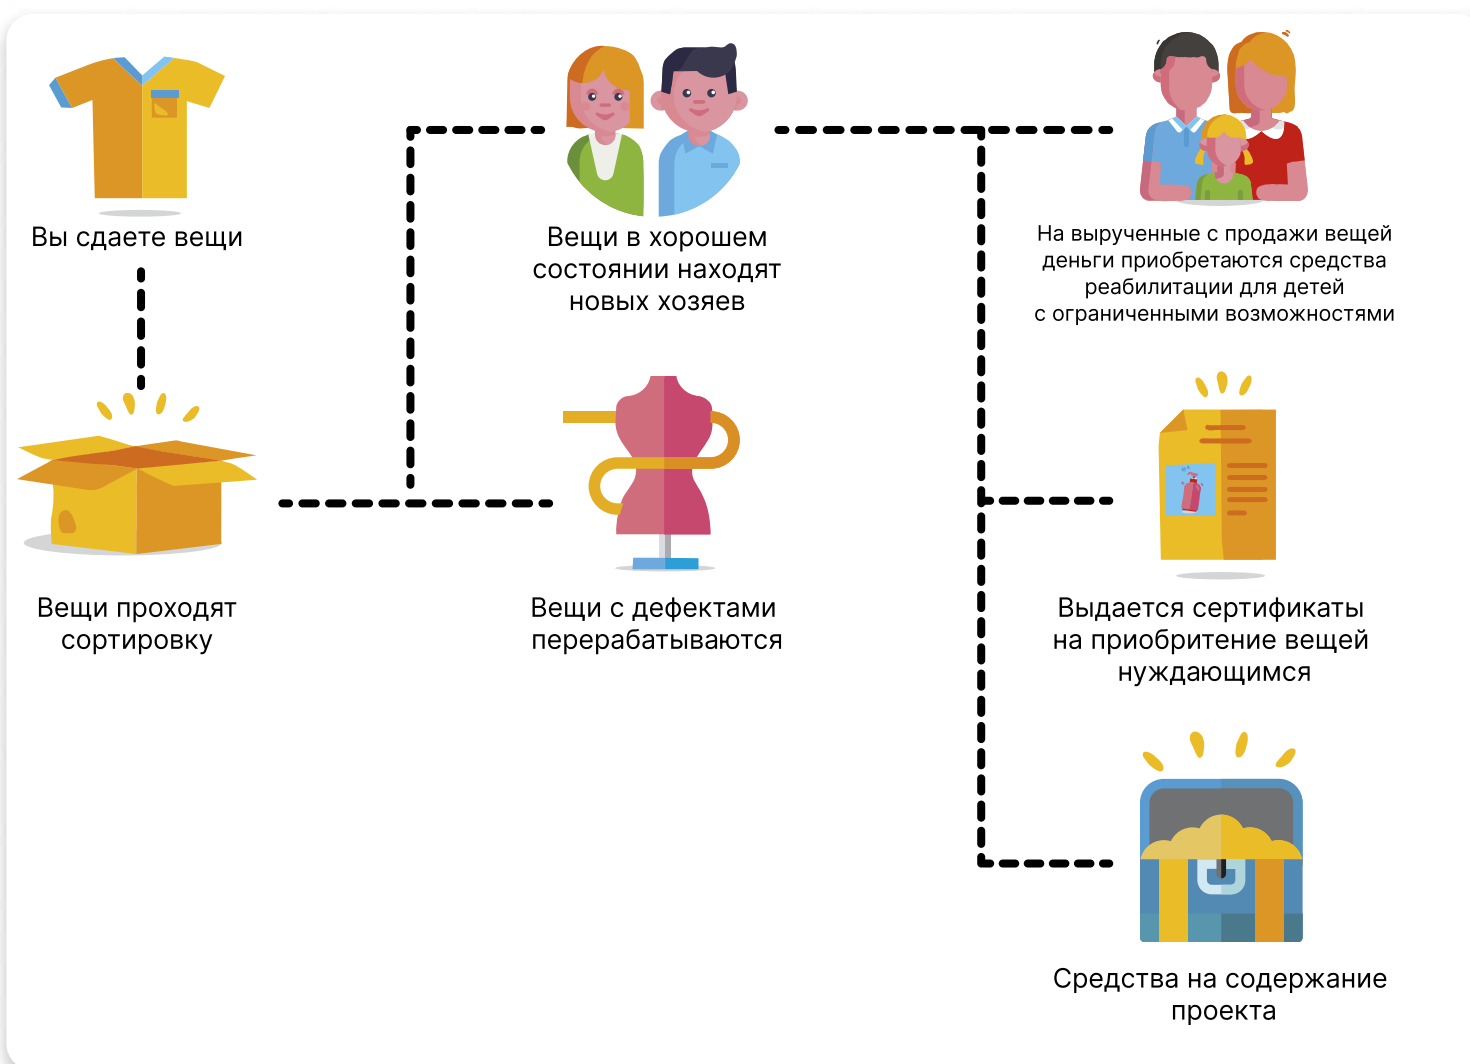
Вы сдаете вещи

Вещи проходят сортировку

Вещи в хорошем состоянии находят новых хозяев

Вещи с дефектами перерабатываются

На вырученные с продажи вещей деньги приобретаются средства реабилитации для детей с ограниченными возможностями

Выдается сертификаты на приобритение вещей нуждающимся

Средства на содержание проекта